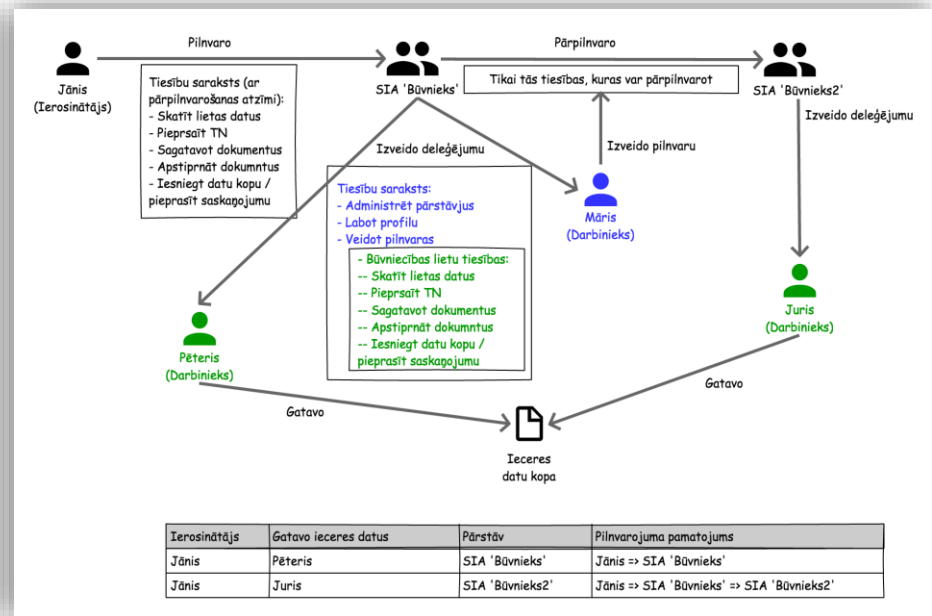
Jānis (Ierosinātājs)

Pilnvaro

Tiesību saraksts (ar pārpilnvarošanas atzīmi):
- Skatīt lietas datus
- Pieprsaīt TN
- Sagatavot dokumentus
- Apstiprnāt dokumntus
- Iesniegt datu kopu / pieprasīt saskaņojumu

SIA 'Būvnieks'

Pārpilnvaro

Tikai tās tiesības, kuras var pārpilnvarot

SIA 'Būvnieks2'

Izveido deleģējumu

Izveido deleģējumu

Izveido pilnvaru

Tiesību saraksts:
- Administrēt pārstāvjus
- Labot profilu
- Veidot pilnvaras

- Būvniecības lietu tiesības:
-- Skatīt lietas datus
-- Pieprsaīt TN
-- Sagatavot dokumentus
-- Apstiprnāt dokumntus
-- Iesniegt datu kopu / pieprasīt saskaņojumu

Māris (Darbinieks)

Juris (Darbinieks)

Pēteris (Darbinieks)

Gatavo

Gatavo

Ieceres datu kopa

| Ierosinātājs | Gatavo ieceres datus | Pārstāv | Pilnvarojuma pamatojums |
|---|---|---|---|
| Jānis | Pēteris | SIA 'Būvnieks' | Jānis => SIA 'Būvnieks' |
| Jānis | Juris | SIA 'Būvnieks2' | Jānis => SIA 'Būvnieks' => SIA 'Būvnieks2' |